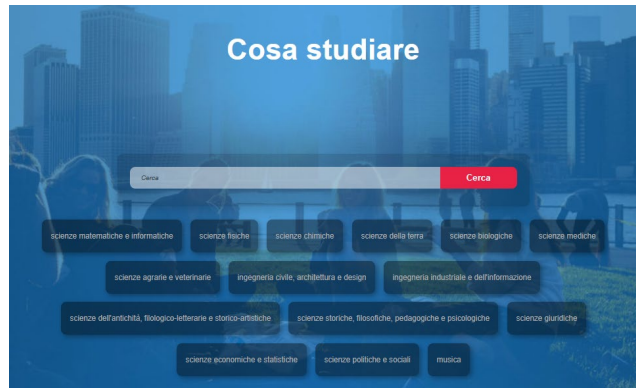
Cosa studiare

Cerca

Cerca

scienze matematiche e informatiche

scienze fisiche

scienze chimiche

scienze della terra

scienze biologiche

scienze mediche

scienze agrarie e veterinarie

ingegneria civile, architettura e design

ingegneria industriale e dell'informazione

scienze dell'antichità, filologico-letterarie e storico-artistiche

scienze storiche, filosofiche, pedagogiche e psicologiche

scienze giuridiche

scienze economiche e statistiche

scienze politiche e sociali

musica